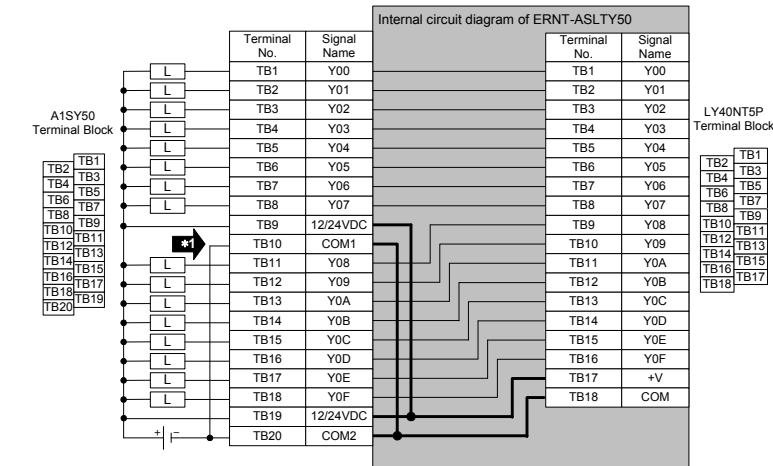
Internal circuit diagram of ERNT-ASLTY50

A1SY50
Terminal Block

| TB1 |
|---|
| TB2 |
| TB3 |
| TB4 |
| TB5 |
| TB6 |
| TB7 |
| TB8 |
| TB9 |
| TB10 |
| TB11 |
| TB12 |
| TB13 |
| TB14 |
| TB15 |
| TB16 |
| TB17 |
| TB18 |
| TB19 |
| TB20 |

| Terminal No. | Signal Name |
|---|---|
| TB1 | Y00 |
| TB2 | Y01 |
| TB3 | Y02 |
| TB4 | Y03 |
| TB5 | Y04 |
| TB6 | Y05 |
| TB7 | Y06 |
| TB8 | Y07 |
| TB9 | 12/24VDC |
| TB10 | COM1 |
| TB11 | Y08 |
| TB12 | Y09 |
| TB13 | Y0A |
| TB14 | Y0B |
| TB15 | Y0C |
| TB16 | Y0D |
| TB17 | Y0E |
| TB18 | Y0F |
| TB19 | 12/24VDC |
| TB20 | COM2 |

L L L L L L L L L L L L L L L L

*1

+

| Terminal No. | Signal Name |
|---|---|
| TB1 | Y00 |
| TB2 | Y01 |
| TB3 | Y02 |
| TB4 | Y03 |
| TB5 | Y04 |
| TB6 | Y05 |
| TB7 | Y06 |
| TB8 | Y07 |
| TB9 | Y08 |
| TB10 | Y09 |
| TB11 | Y0A |
| TB12 | Y0B |
| TB13 | Y0C |
| TB14 | Y0D |
| TB15 | Y0E |
| TB16 | Y0F |
| TB17 | +V |
| TB18 | COM |

LY40NT5P
Terminal Block

| TB1 |
|---|
| TB2 |
| TB3 |
| TB4 |
| TB5 |
| TB6 |
| TB7 |
| TB8 |
| TB9 |
| TB10 |
| TB11 |
| TB12 |
| TB13 |
| TB14 |
| TB15 |
| TB16 |
| TB17 |
| TB18 |